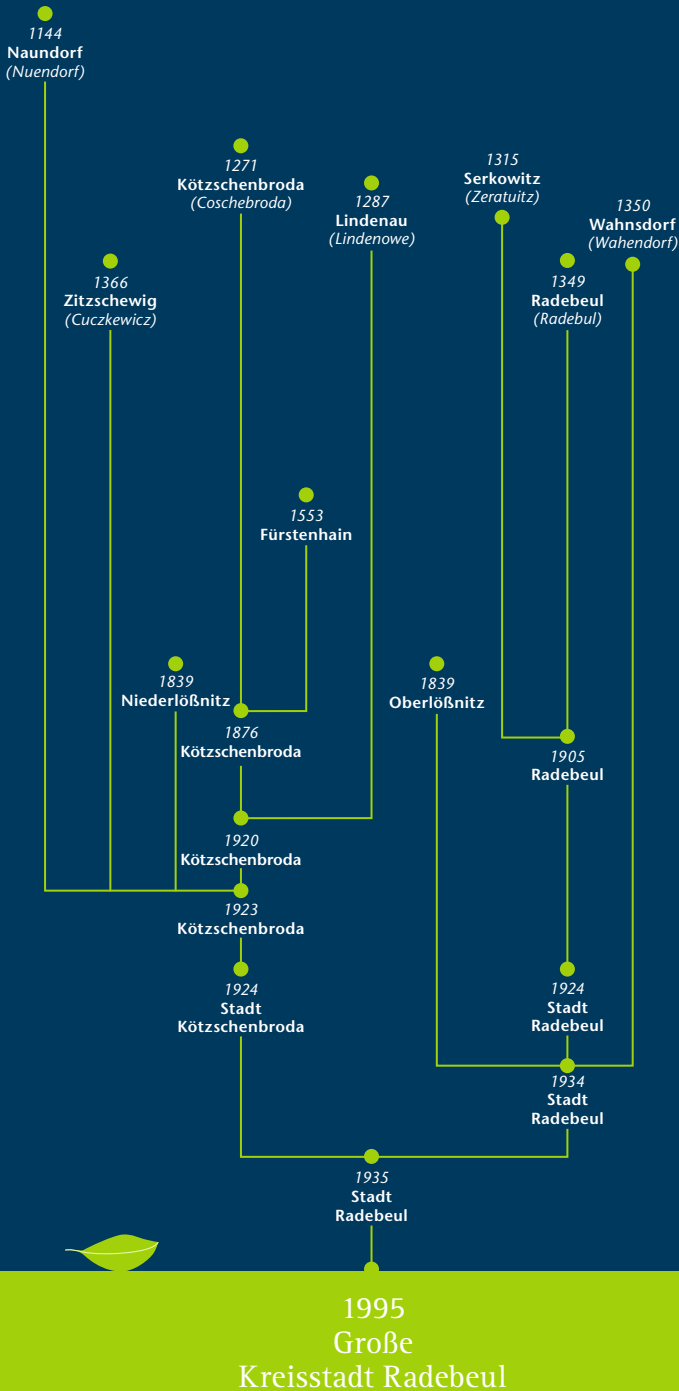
1144
Naundorf
(Nuendorf)

1271
Kötzschenbroda
(Coschebroda)

1287
Lindenau
(Lindenowe)

1315
Serkowitz
(Zeratuitz)

1350
Wahnsdorf
(Wahendorf)

1366
Zitzschewig
(Cuczkewicz)

1349
Radebeul
(Radebul)

1553
Fürstenhain

1839
Niederlößnitz

1839
Oberlößnitz

1876
Kötzschenbroda

1905
Radebeul

1920
Kötzschenbroda

1923
Kötzschenbroda

1924
Stadt
Kötzschenbroda

1924
Stadt
Radebeul

1934
Stadt
Radebeul

1935
Stadt
Radebeul

1995
Große
Kreisstadt Radebeul